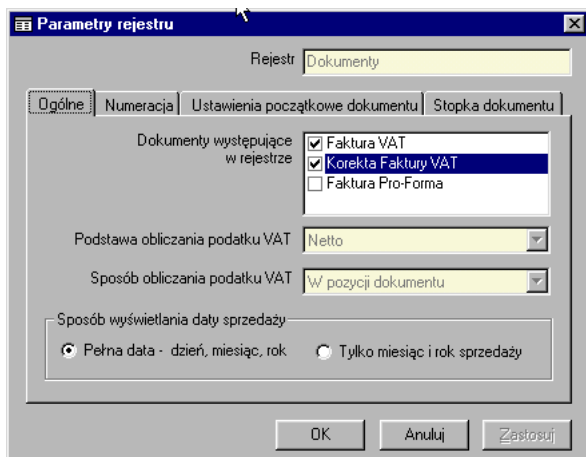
Parametry rejestru

Rejestr Dokumenty

Ogólne | Numeracja | Ustawienia początkowe dokumentu | Stopka dokumentu

Dokumenty występujące w rejestrze
Faktura VAT
Korekta Faktury VAT
Faktura Pro-Forma

Podstawa obliczania podatku VAT Netto

Sposób obliczania podatku VAT W pozycji dokumentu

Sposób wyświetlania daty sprzedaży
Pełna data - dzień, miesiąc, rok
Tylko miesiąc i rok sprzedaży

OK
Anuluj
Zastosuj